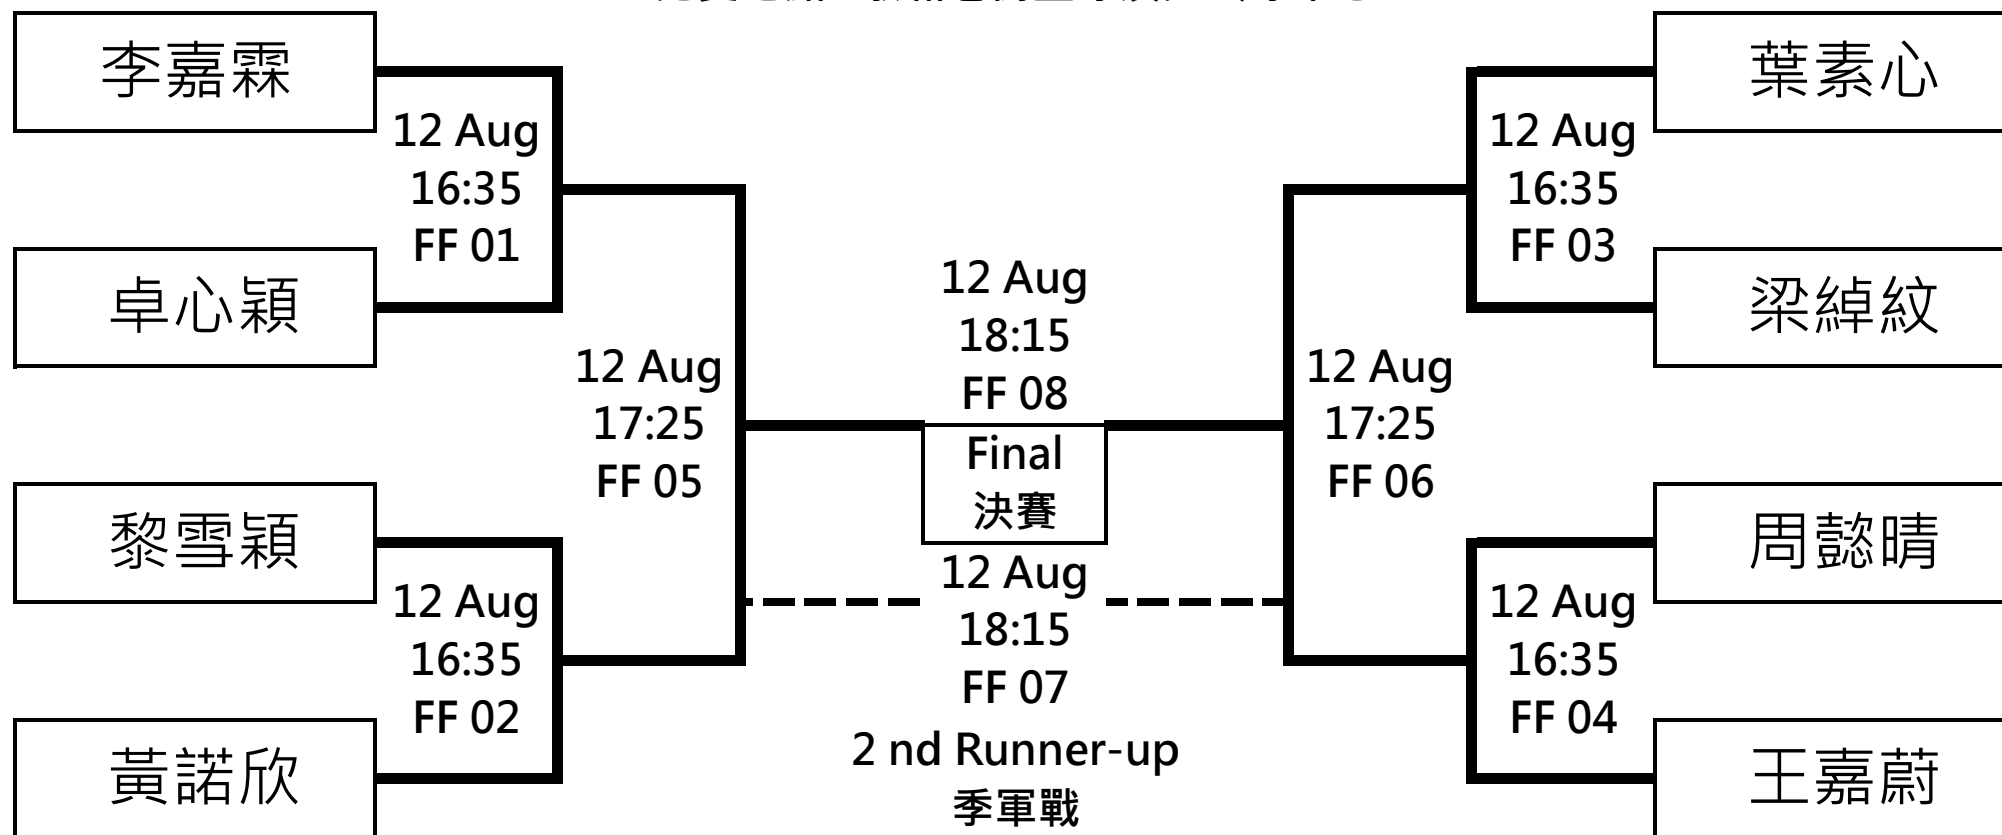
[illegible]

李嘉霖

12 Aug
16:35
FF 01

卓心穎

12 Aug
17:25
FF 05

黎雪穎

12 Aug
16:35
FF 02

黃諾欣

12 Aug
18:15
FF 08

Final
決賽

12 Aug
18:15
FF 07

2 nd Runner-up
季軍戰

葉素心

12 Aug
16:35
FF 03

梁綽紋

12 Aug
17:25
FF 06

周懿晴

12 Aug
16:35
FF 04

王嘉蔚